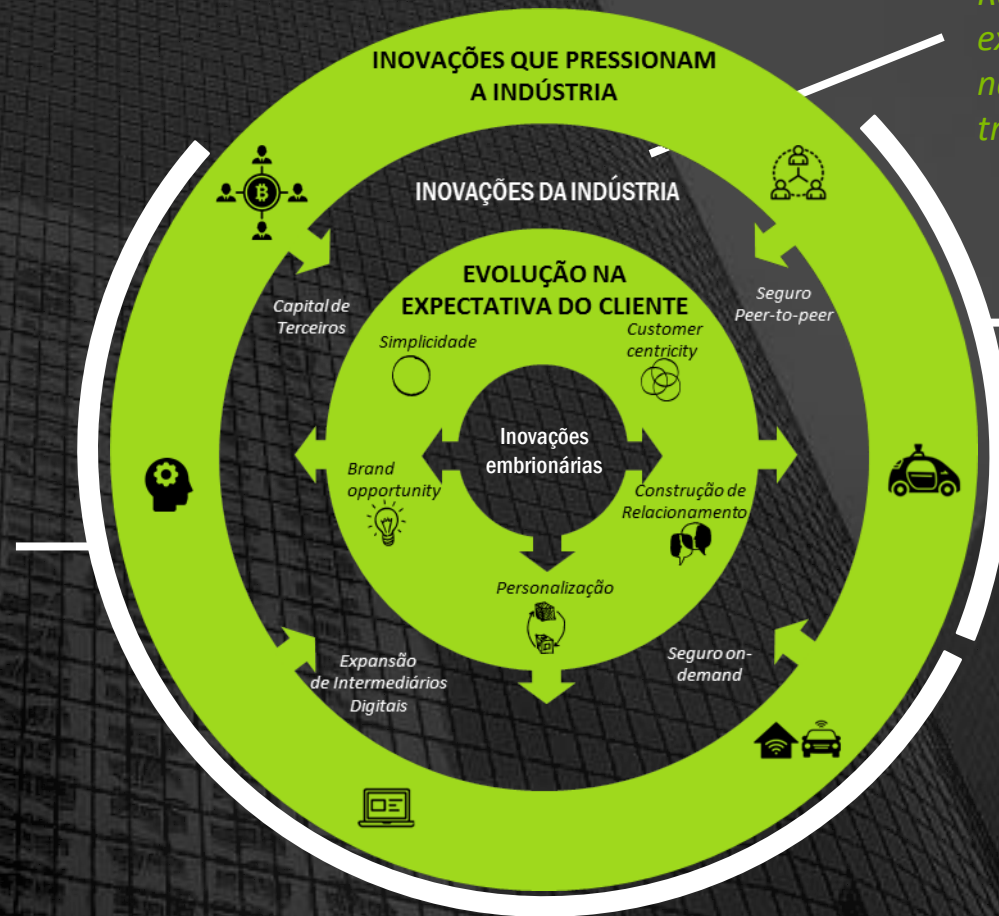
R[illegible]
ex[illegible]
n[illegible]
tr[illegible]

INOVAÇÕES QUE PRESSIONAM A INDÚSTRIA

INOVAÇÕES DA INDÚSTRIA

EVOLUÇÃO NA EXPECTATIVA DO CLIENTE

Capital de Terceiros

Seguro Peer-to-peer

Simplicidade

Customer centricity

Inovações embrionárias

Brand opportunity

Construção de Relacionamento

Personalização

Expansão de Intermediários Digitais

Seguro on-demand